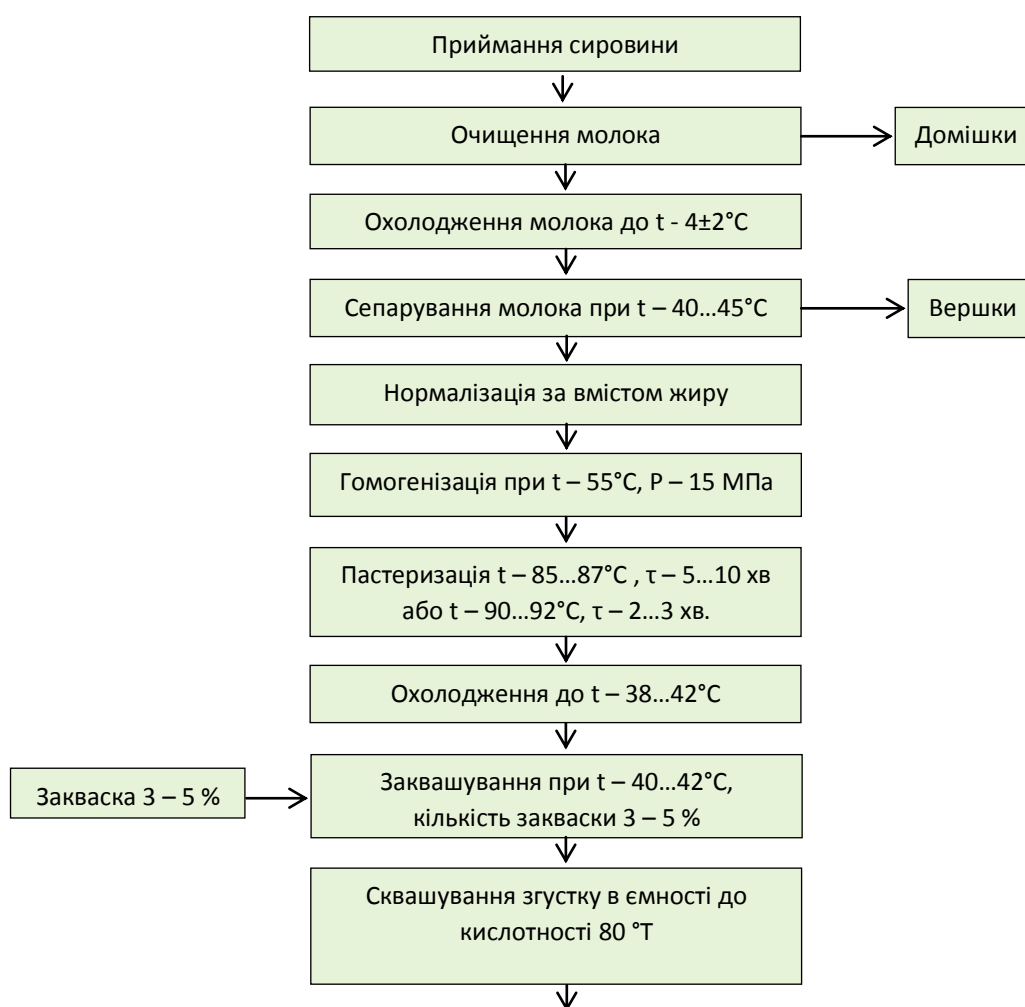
Приймання сировини

Очищення молока

Домішки

Охолодження молока до t - 4±2°C

Сепарування молока при t – 40…45°C

Вершки

Нормалізація за вмістом жиру

Гомогенізація при t – 55°C, P – 15 МПа

Пастеризація t – 85…87°C , τ – 5…10 хв або t – 90…92°C, τ – 2…3 хв.

Охолодження до t – 38…42°C

Закваска 3 – 5 %

Заквашування при t – 40…42°C, кількість закваски 3 – 5 %

Сквашування згустку в ємності до кислотності 80 °T